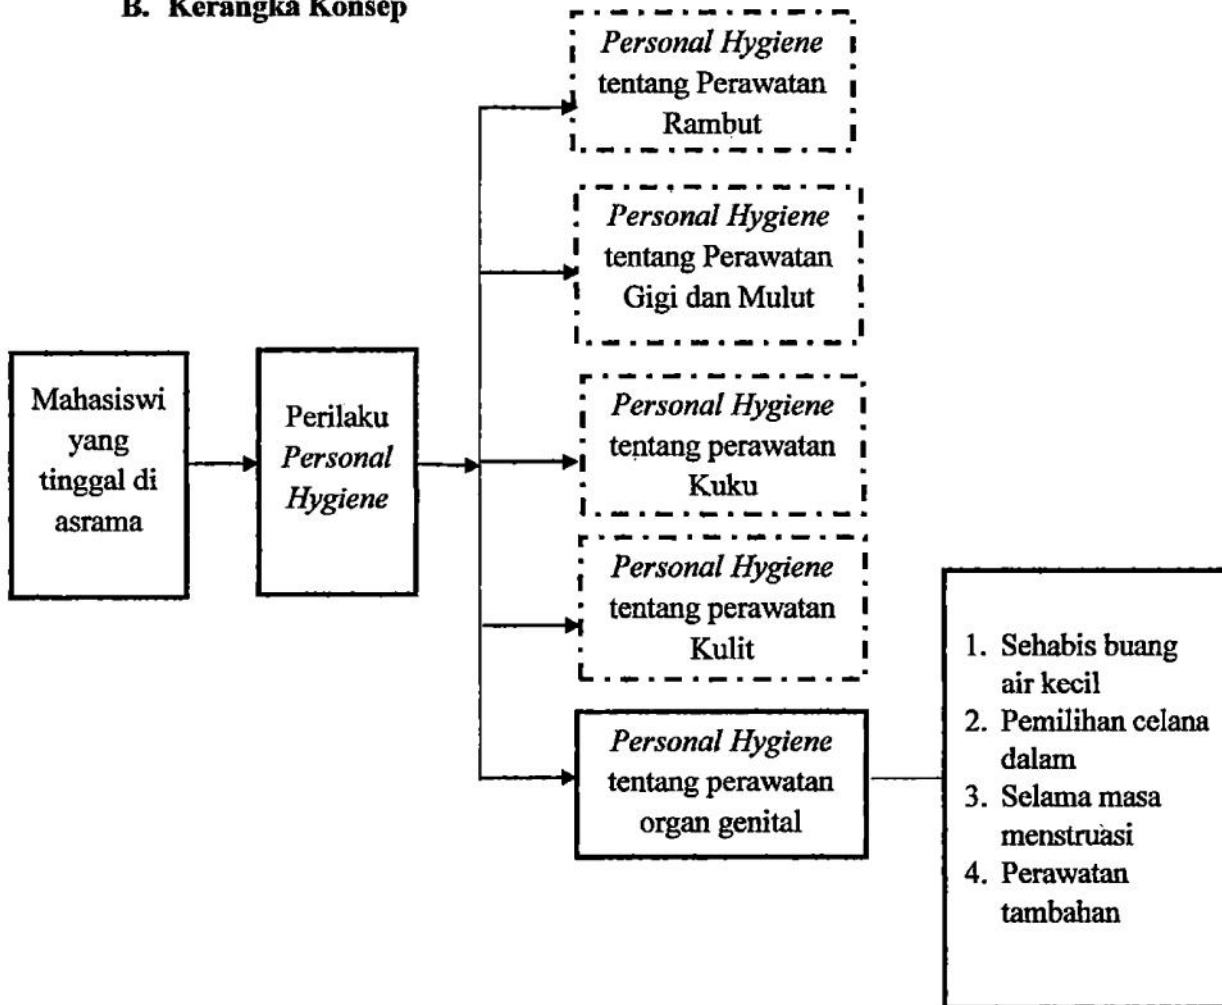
B. Kerangka Konsep

Mahasiswi yang tinggal di asrama

Perilaku *Personal Hygiene*

*Personal Hygiene* tentang Perawatan Rambut

*Personal Hygiene* tentang Perawatan Gigi dan Mulut

*Personal Hygiene* tentang perawatan Kuku

*Personal Hygiene* tentang perawatan Kulit

*Personal Hygiene* tentang perawatan organ genital

1. Sehabis buang air kecil
2. Pemilihan celana dalam
3. Selama masa menstruasi
4. Perawatan tambahan